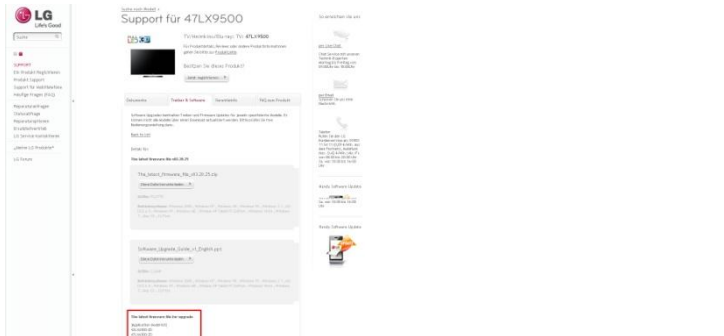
LG
Life's Good

Suche

Support für 47LX9500

TV/Heimkino/Blu-ray: TV: 47LX9500

Besitzen Sie dieses Produkt?

Dokumente
Treiber & Software
Handbuch
FAQ zum Produkt

The_latest_firmware_file_(4.13.29.25).zip

Software_Upgrade_Guide_v1_English.pps

The latest firmware file for upgrade

Kostenlose Software Updates